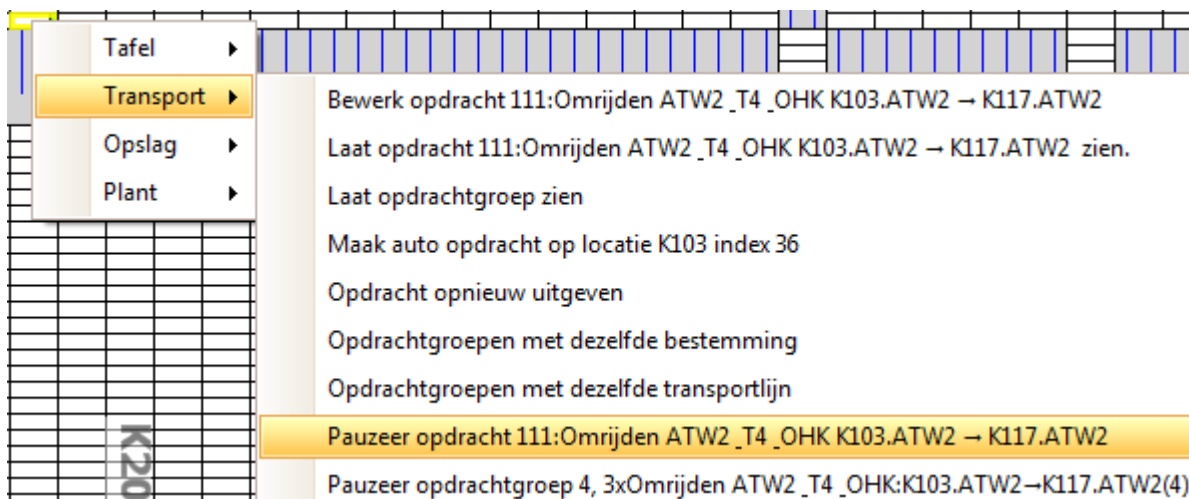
Tafel
Transport
Opslag
Plant

Bewerk opdracht 111:Omrijden ATW2 _T4 _OHK K103.ATW2 → K117.ATW2
Laat opdracht 111:Omrijden ATW2 _T4 _OHK K103.ATW2 → K117.ATW2 zien.
Laat opdrachtgroep zien
Maak auto opdracht op locatie K103 index 36
Opdracht opnieuw uitgeven
Opdrachtgroepen met dezelfde bestemming
Opdrachtgroepen met dezelfde transportlijn
Pauzeer opdracht 111:Omrijden ATW2 _T4 _OHK K103.ATW2 → K117.ATW2
Pauzeer opdrachtgroep 4, 3xOmrijden ATW2 _T4 _OHK:K103.ATW2→K117.ATW2(4)

K20